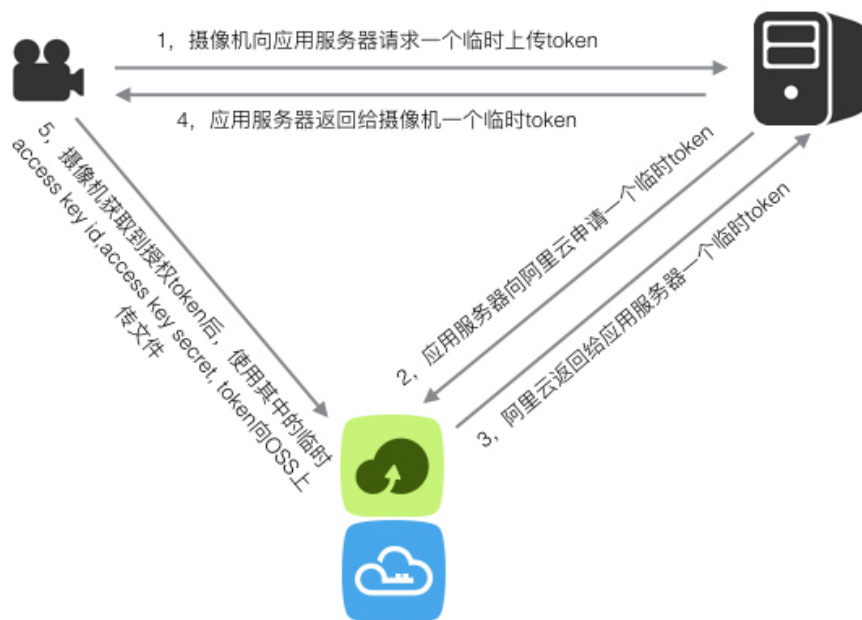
1，摄像机向应用服务器请求一个临时上传token

4，应用服务器返回给摄像机一个临时token

5，摄像机获取到授权token后，使用其中的临时access key id,access key secret, token向OSS上传文件

2，应用服务器向阿里云申请一个临时token

3，阿里云返回给应用服务器一个临时token